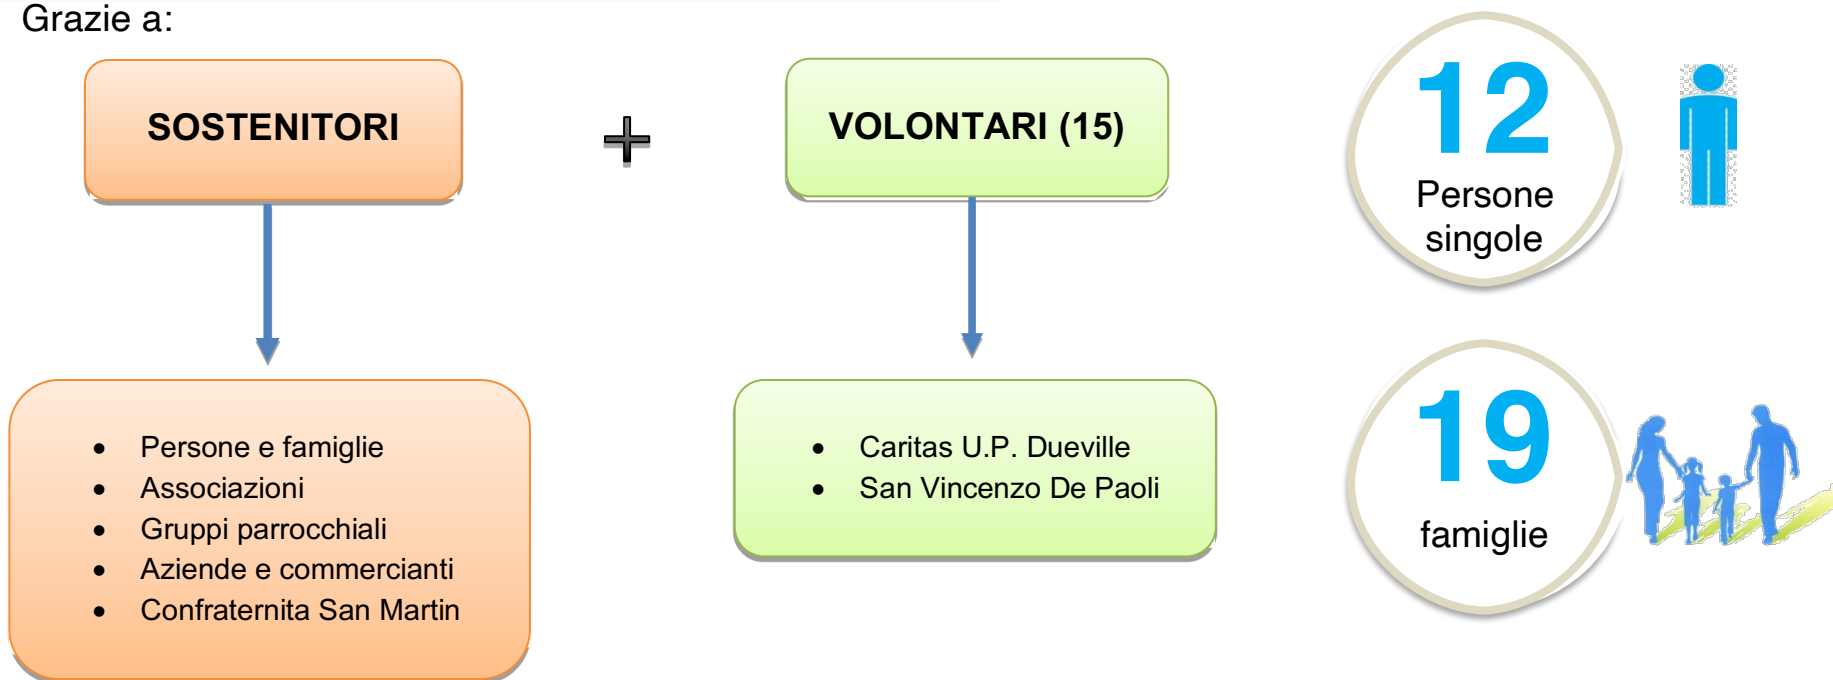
Grazie a:

SOSTENITORI

+

VOLONTARI (15)

12
Persone singole

- Persone e famiglie
- Associazioni
- Gruppi parrocchiali
- Aziende e commercianti
- Confraternita San Martin

- Caritas U.P. Dueville
- San Vincenzo De Paoli

19
famiglie